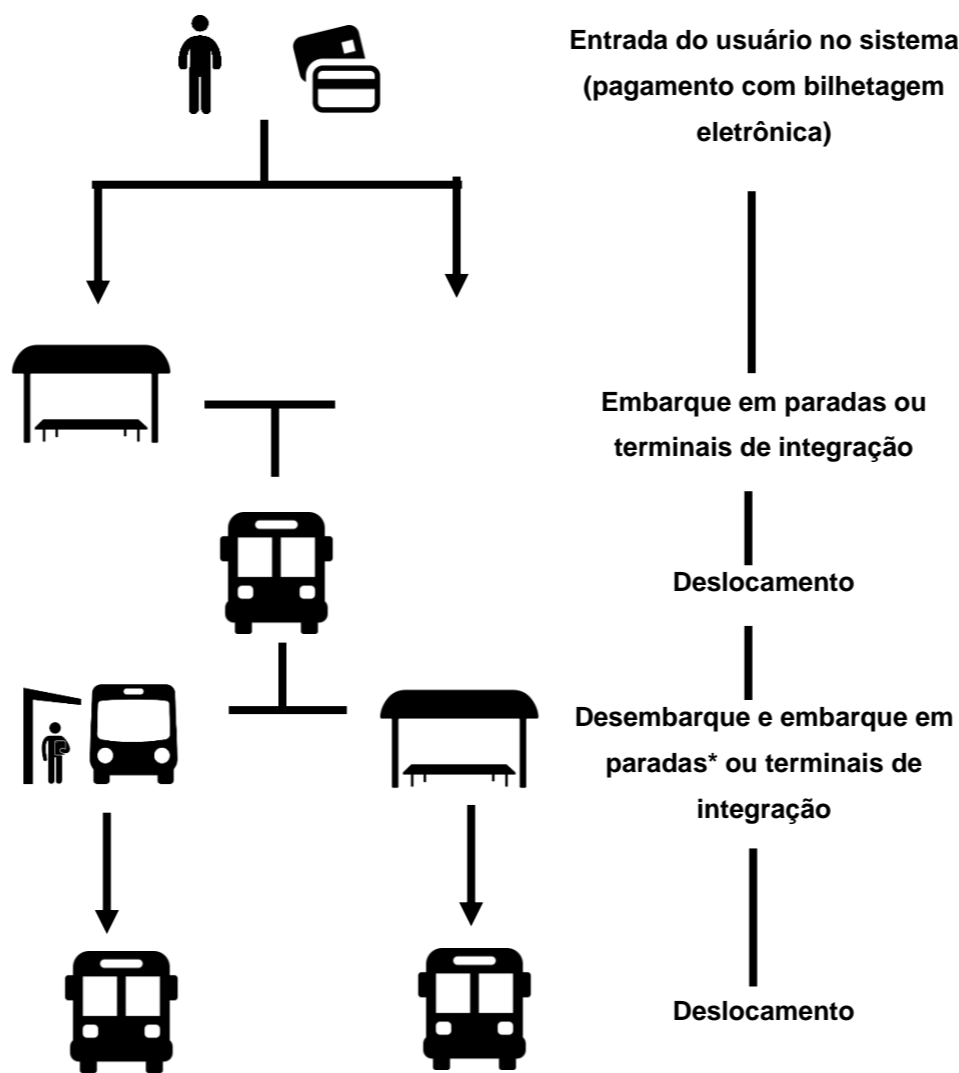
Entrada do usuário no sistema (pagamento com bilhetagem eletrônica)

Embarque em paradas ou terminais de integração

Deslocamento

Desembarque e embarque em paradas* ou terminais de integração

Deslocamento